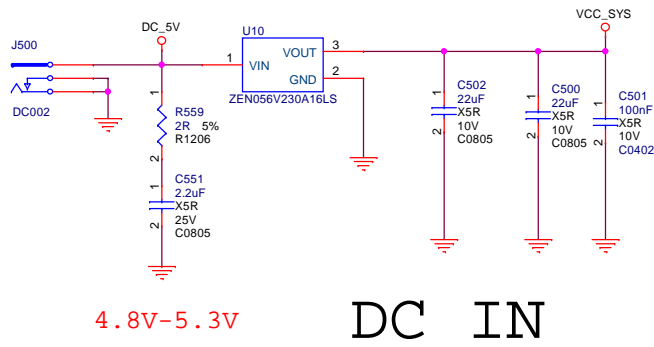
DC_5V
VCC_SYS
J500
DC002
U10
1
VIN
VOUT
3
GND
2
ZEN056V230A16LS
R559
2R 5%
R1206
1
2
C551
2.2uF
X5R
25V
C0805
1
2
C502
22uF
X5R
10V
C0805
1
2
C500
22uF
X5R
10V
C0805
1
2
C501
100nF
X5R
10V
C0402
1
2
4.8V-5.3V
DC IN